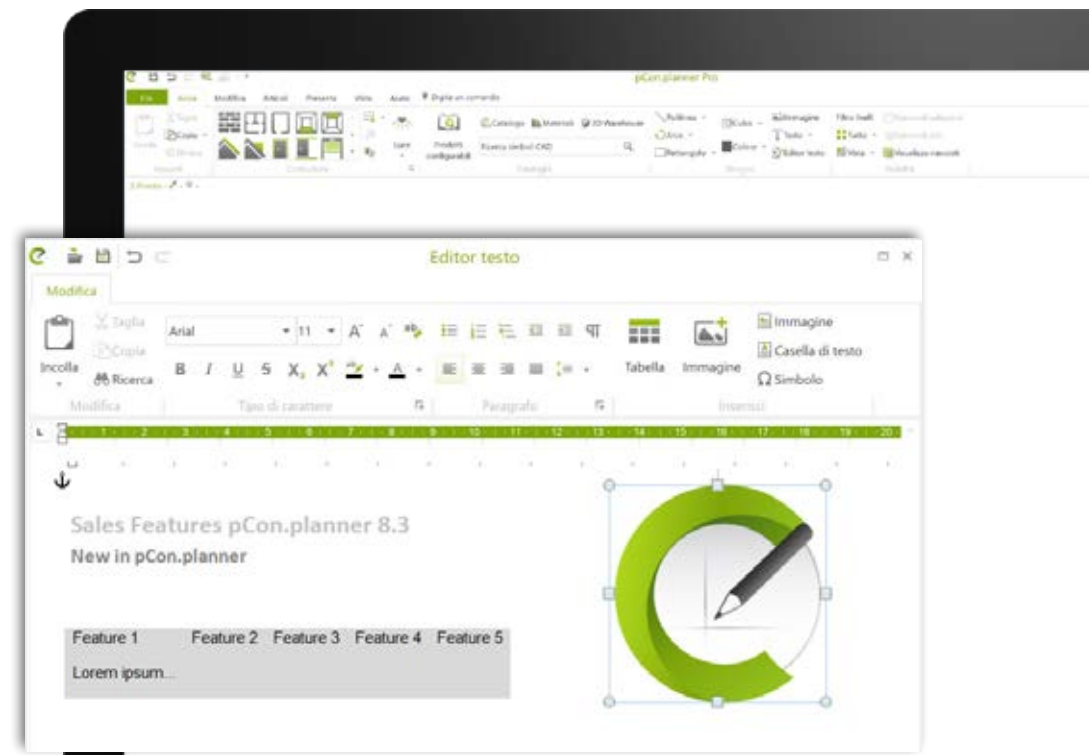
pCon.planner Pro

File Home Modifica Articoli Presenta Vista Aiuto Digita un comando

Catalogo Materiali 3D Warehouse

Ricerca simboli CAD

Prodotti configurabili

Editor testo

Modifica

Incolla

Taglia

Copia

Ricerca

Arial

11

B I U S $X_2$ $X^2$

Tabella

Immagine

Immagine

Casella di testo

Simbolo

Modifica

Tipo di carattere

Paragrafo

Inserisci

1 2 3 4 5 6 7 8 9 10 11 12 13 14 15 16 17 18 19 20

Sales Features pCon.planner 8.3

New in pCon.planner

| Feature 1 | Feature 2 | Feature 3 | Feature 4 | Feature 5 |
|---|---|---|---|---|
| Lorem ipsum... | | | | |